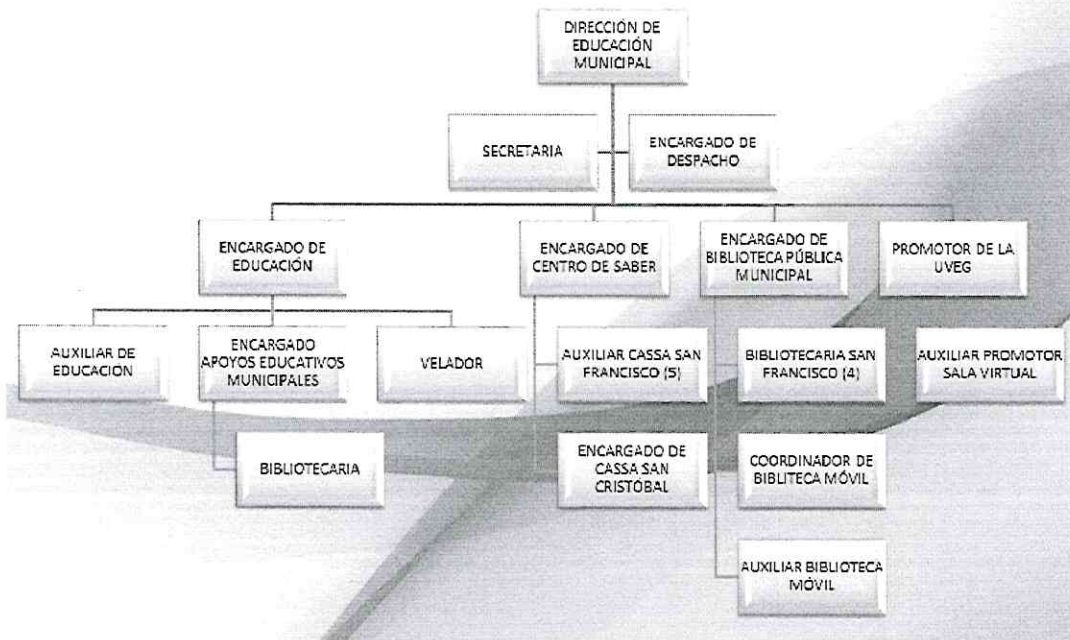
DIRECCIÓN DE EDUCACIÓN MUNICIPAL

SECRETARIA

ENCARGADO DE DESPACHO

ENCARGADO DE EDUCACIÓN

ENCARGADO DE CENTRO DE SABER

ENCARGADO DE BIBLIOTECA PÚBLICA MUNICIPAL

PROMOTOR DE LA UVEG

AUXILIAR DE EDUCACION

ENCARGADO APOYOS EDUCATIVOS MUNICIPALES

VELADOR

BIBLIOTECARIA

AUXILIAR CASSA SAN FRANCISCO (5)

ENCARGADO DE CASSA SAN CRISTOBAL

BIBLIOTECARIA SAN FRANCISCO (4)

COORDINADOR DE BIBLITECA MÓVIL

AUXILIAR BIBLIOTECA MÓVIL

AUXILIAR PROMOTOR SALA VIRTUAL